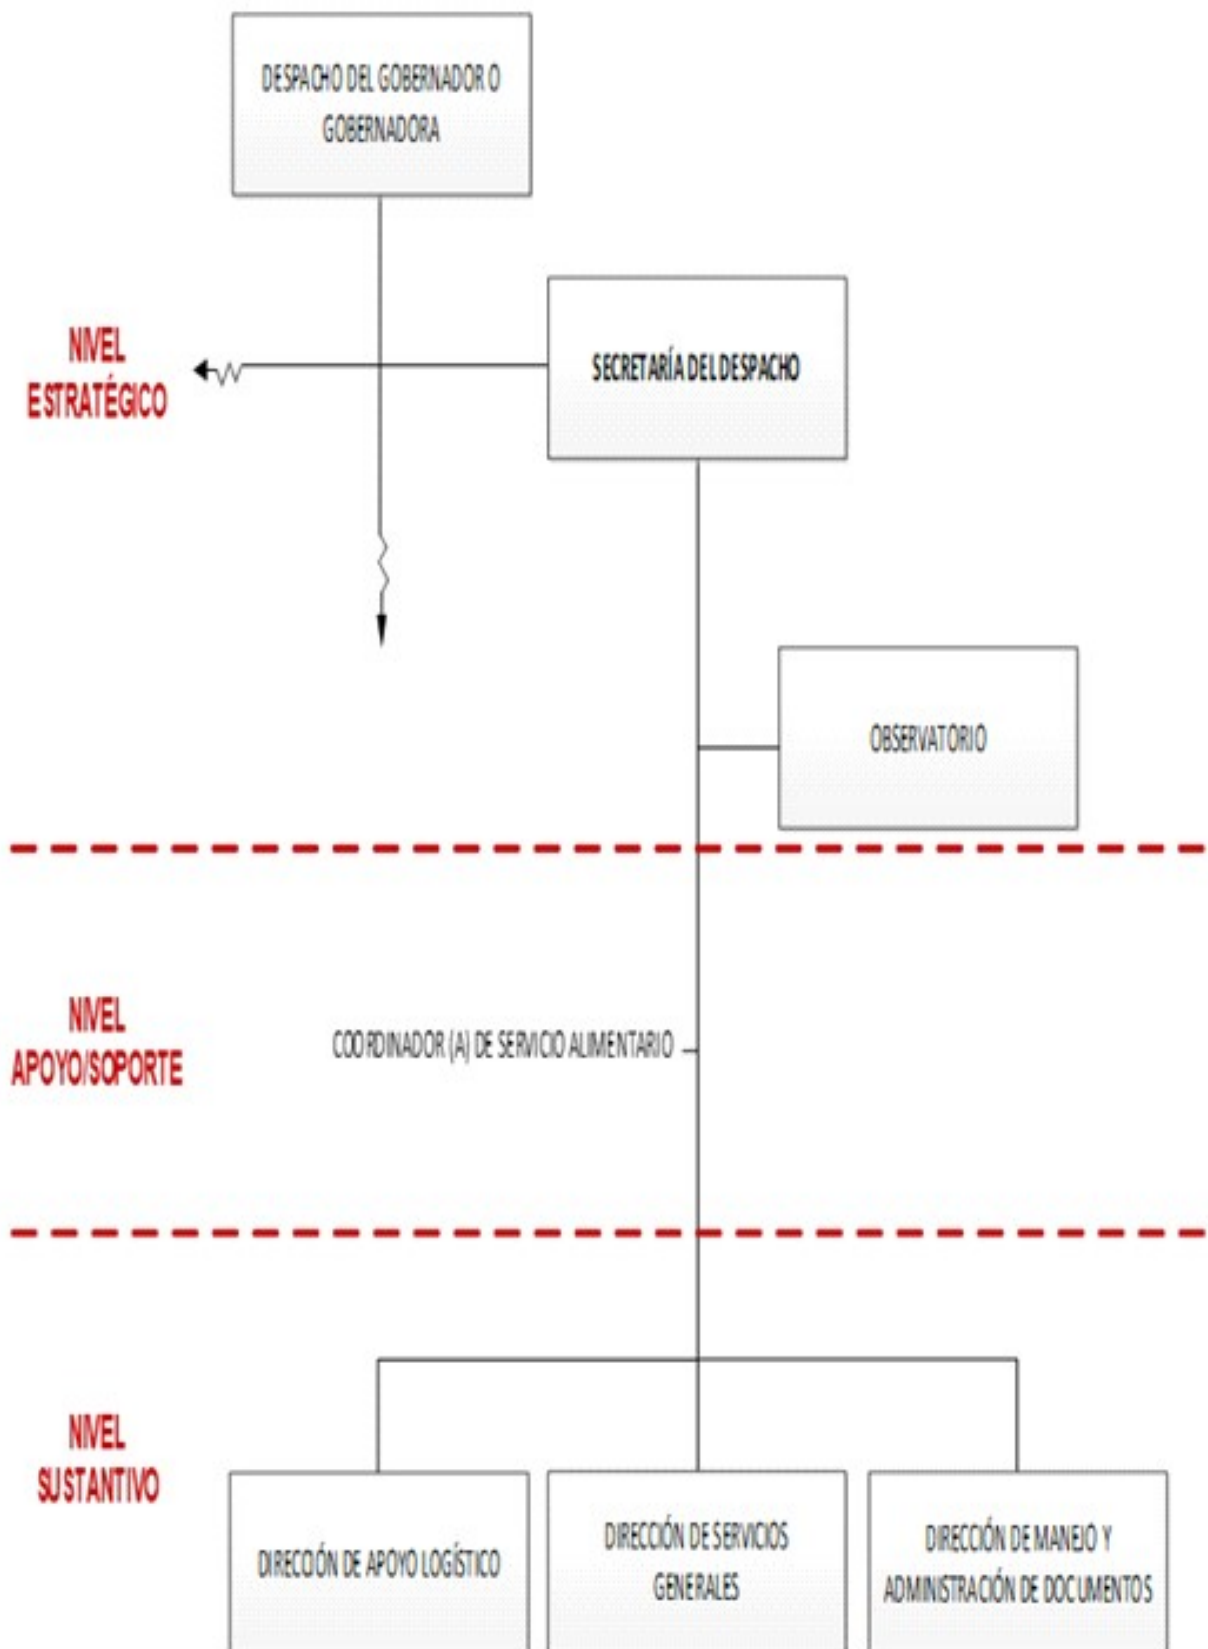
DESPACHO DEL GOBERNADOR O GOBERNADORA

NIVEL ESTRATÉGICO

SECRETARÍA DEL DESPACHO

OBSERVATORIO

NIVEL APOYO/SOPORTE

COORDINADOR (A) DE SERVICIO ALIMENTARIO

NIVEL SUSTANTIVO

DIRECCIÓN DE APOYO LOGÍSTICO

DIRECCIÓN DE SERVICIOS GENERALES

DIRECCIÓN DE MANEJO Y ADMINISTRACIÓN DE DOCUMENTOS